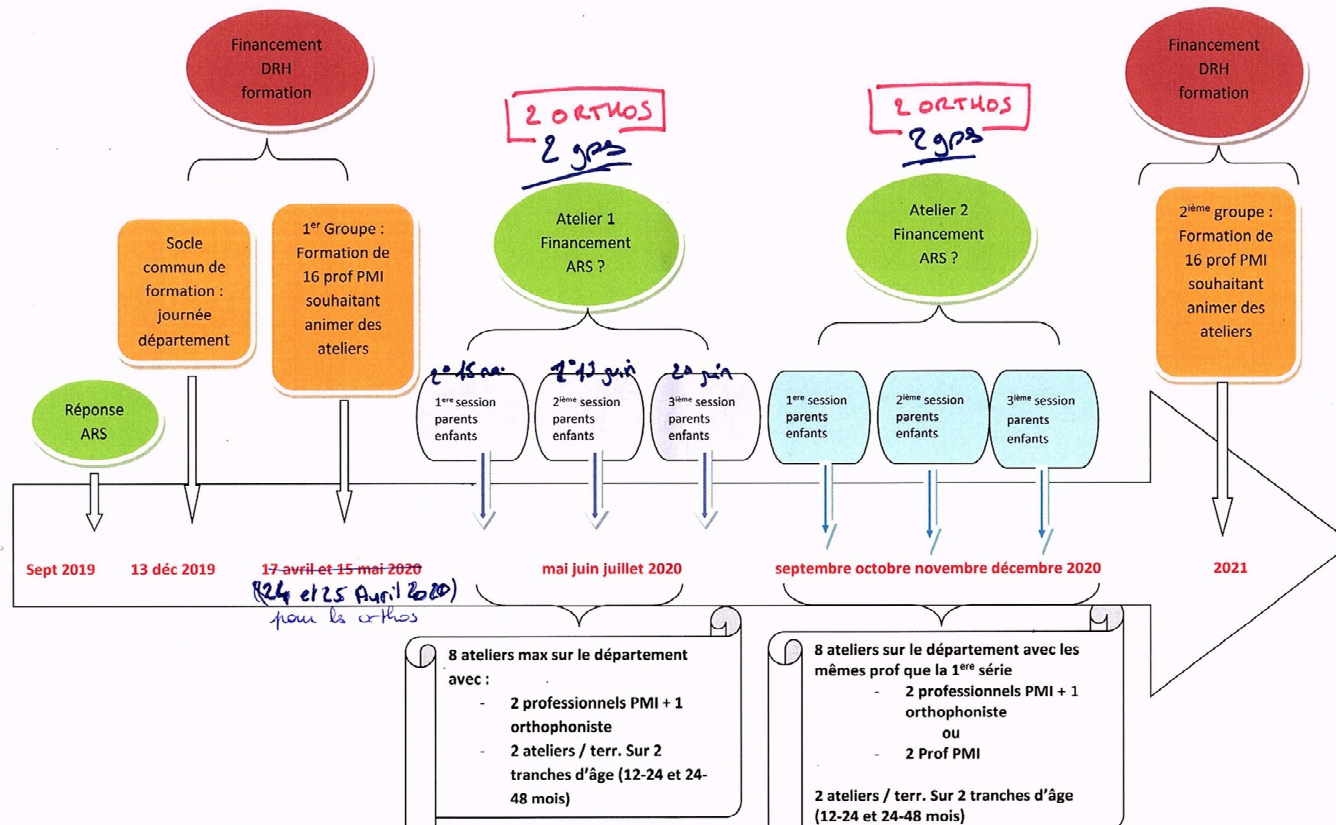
Financement DRH formation

2 ORTHOS
2 grps

2 ORTHOS
2 grps

Financement DRH formation

Socle commun de formation : journée département

1$^{er}$ Groupe : Formation de 16 prof PMI souhaitant animer des ateliers

Atelier 1 Financement ARS ?

Atelier 2 Financement ARS ?

2$^{ième}$ groupe : Formation de 16 prof PMI souhaitant animer des ateliers

Réponse ARS

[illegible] 15 mai
1$^{ere}$ session parents enfants

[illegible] 12 juin
2$^{ième}$ session parents enfants

20 juin
3$^{ième}$ session parents enfants

1$^{ere}$ session parents enfants

2$^{ième}$ session parents enfants

3$^{ième}$ session parents enfants

Sept 2019

13 déc 2019

17 avril et 15 mai 2020
(24 et 25 Avril 2020)
pour les orthos

mai juin juillet 2020

septembre octobre novembre décembre 2020

2021

8 ateliers max sur le département avec :
- 2 professionnels PMI + 1 orthophoniste
- 2 ateliers / terr. Sur 2 tranches d'âge (12-24 et 24-48 mois)

8 ateliers sur le département avec les mêmes prof que la 1$^{ere}$ série
- 2 professionnels PMI + 1 orthophoniste
ou
- 2 Prof PMI

2 ateliers / terr. Sur 2 tranches d'âge (12-24 et 24-48 mois)